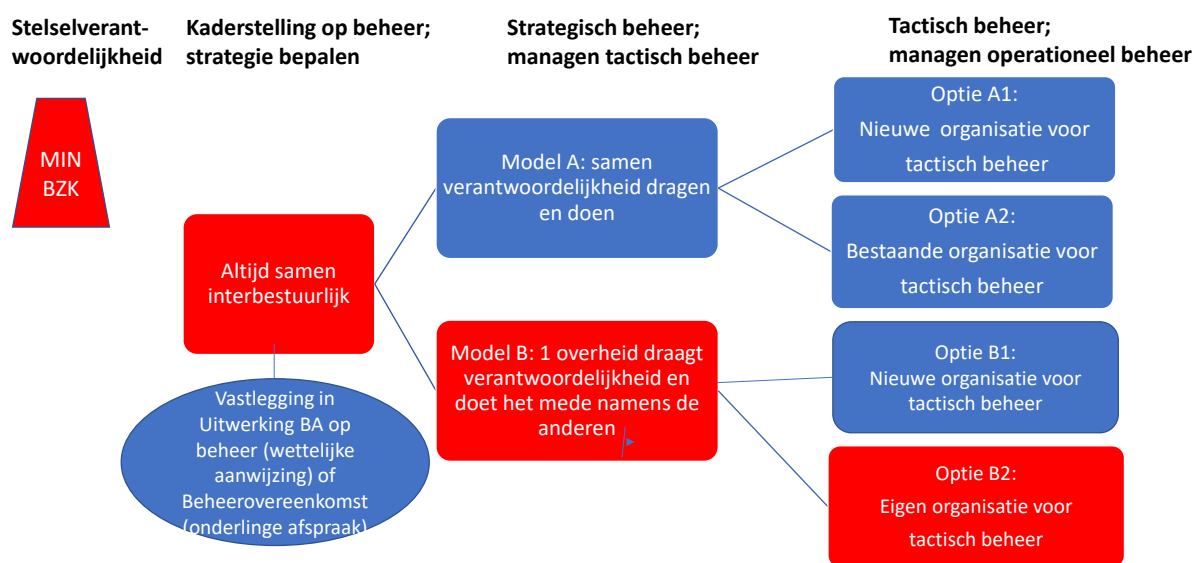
Stelselverantwoordelijkheid

Kaderstelling op beheer; strategie bepalen

Strategisch beheer; managen tactisch beheer

Tactisch beheer; managen operationeel beheer

MIN BZK

Altijd samen interbestuurlijk

Vastlegging in Uitwerking BA op beheer (wettelijke aanwijzing) of Beheerovereenkomst (onderlinge afspraak)

Model A: samen verantwoordelijkheid dragen en doen

Model B: 1 overheid draagt verantwoordelijkheid en doet het mede namens de anderen

Optie A1: Nieuwe organisatie voor tactisch beheer

Optie A2: Bestaande organisatie voor tactisch beheer

Optie B1: Nieuwe organisatie voor tactisch beheer

Optie B2: Eigen organisatie voor tactisch beheer